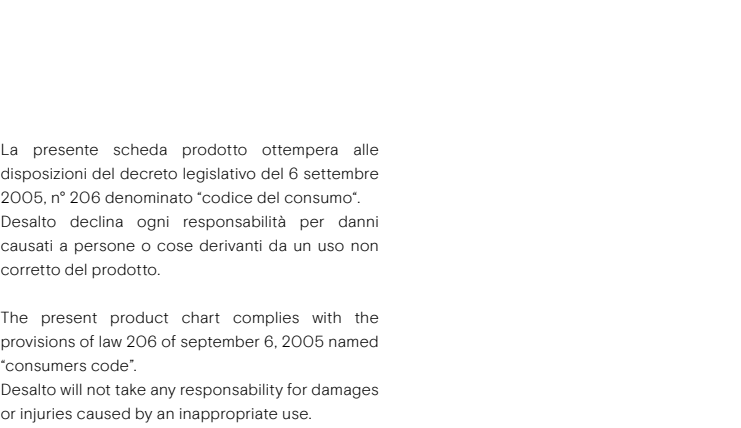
La presente scheda prodotto ottempera alle disposizioni del decreto legislativo del 6 settembre 2005, n° 206 denominato "codice del consumo".
Desalto declina ogni responsabilità per danni causati a persone o cose derivanti da un uso non corretto del prodotto.

The present product chart complies with the provisions of law 206 of september 6, 2005 named "consumers code".
Desalto will not take any responsability for damages or injuries caused by an inappropriate use.